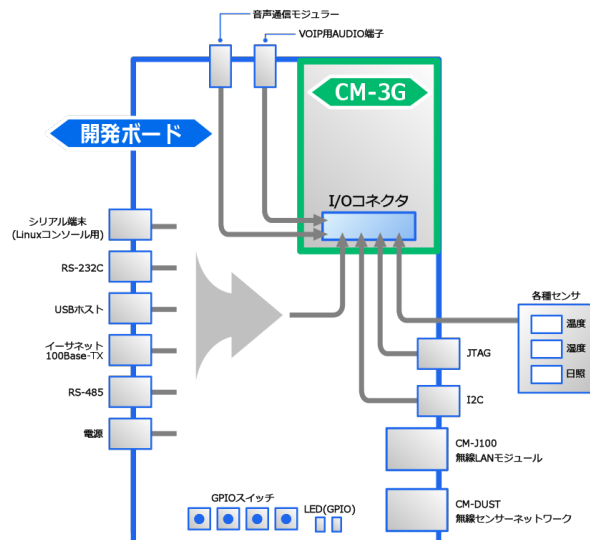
音声通信モジュラー

VOIP用AUDIO端子

CM-3G

開発ボード

I/Oコネクタ

シリアル端末
(Linuxコンソール用)

RS-232C

USBホスト

イーサネット
100Base-TX

RS-485

電源

各種センサ

温度

湿度

日照

JTAG

I2C

CM-J100
無線LANモジュール

CM-DUST
無線センサーネットワーク

GPIOスイッチ

LED(GPIO)